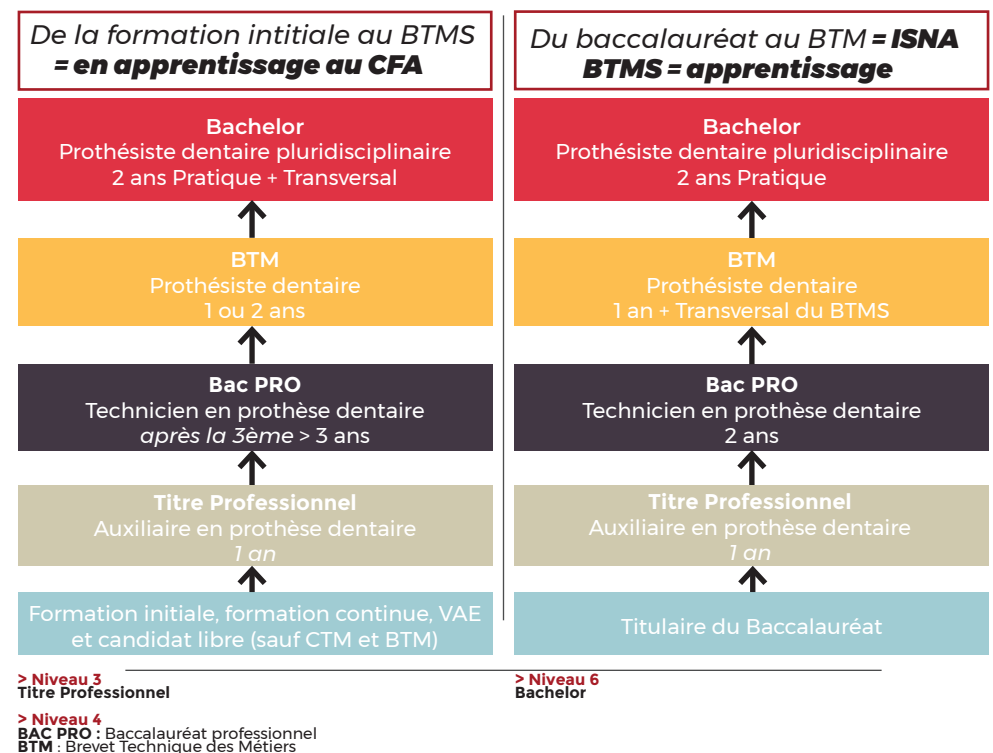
De la formation intitiale au BTMS
= en apprentissage au CFA

Bachelor
Prothésiste dentaire pluridisciplinaire
2 ans Pratique + Transversal

BTM
Prothésiste dentaire
1 ou 2 ans

Bac PRO
Technicien en prothèse dentaire
après la 3ème > 3 ans

Titre Professionnel
Auxiliaire en prothèse dentaire
1 an

Formation initiale, formation continue, VAE et candidat libre (sauf CTM et BTM)

Du baccalauréat au BTM = ISNA
BTMS = apprentissage

Bachelor
Prothésiste dentaire pluridisciplinaire
2 ans Pratique

BTM
Prothésiste dentaire
1 an + Transversal du BTMS

Bac PRO
Technicien en prothèse dentaire
2 ans

Titre Professionnel
Auxiliaire en prothèse dentaire
1 an

Titulaire du Baccalauréat

> Niveau 3
Titre Professionnel

> Niveau 4
BAC PRO : Baccalauréat professionnel
BTM : Brevet Technique des Métiers

> Niveau 6
Bachelor